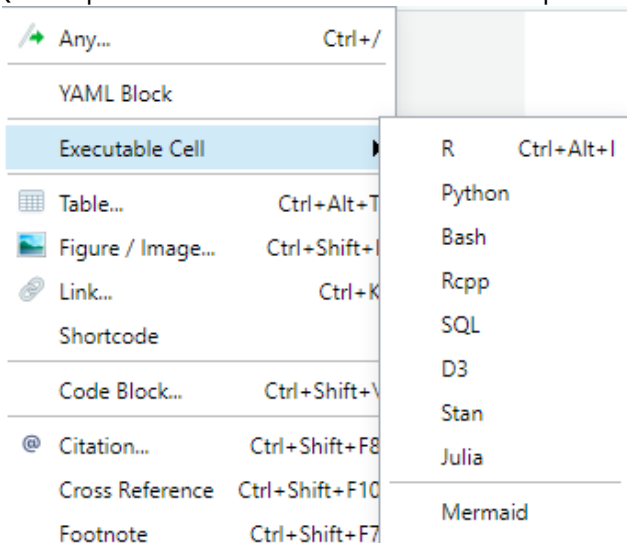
Any... Ctrl+/
YAML Block
Executable Cell
Table... Ctrl+Alt+T
Figure / Image... Ctrl+Shift+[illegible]
Link... Ctrl+K
Shortcode
Code Block... Ctrl+Shift+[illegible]
Citation... Ctrl+Shift+F8
Cross Reference Ctrl+Shift+F10
Footnote Ctrl+Shift+F7

R Ctrl+Alt+I
Python
Bash
Rcpp
SQL
D3
Stan
Julia
Mermaid